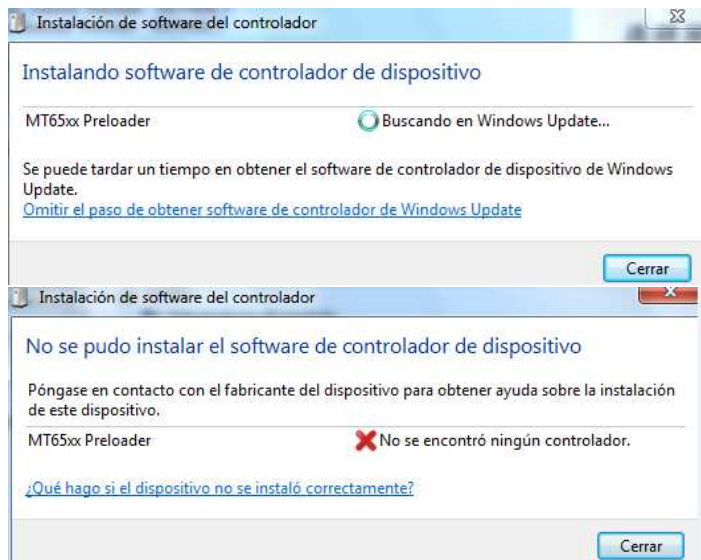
Instalación de software del controlador

Instalando software de controlador de dispositivo

MT65xx Preloader

Buscando en Windows Update...

Se puede tardar un tiempo en obtener el software de controlador de dispositivo de Windows Update.

Omitir el paso de obtener software de controlador de Windows Update

Cerrar

Instalación de software del controlador

No se pudo instalar el software de controlador de dispositivo

Póngase en contacto con el fabricante del dispositivo para obtener ayuda sobre la instalación de este dispositivo.

MT65xx Preloader

No se encontró ningún controlador.

¿Qué hago si el dispositivo no se instaló correctamente?

Cerrar